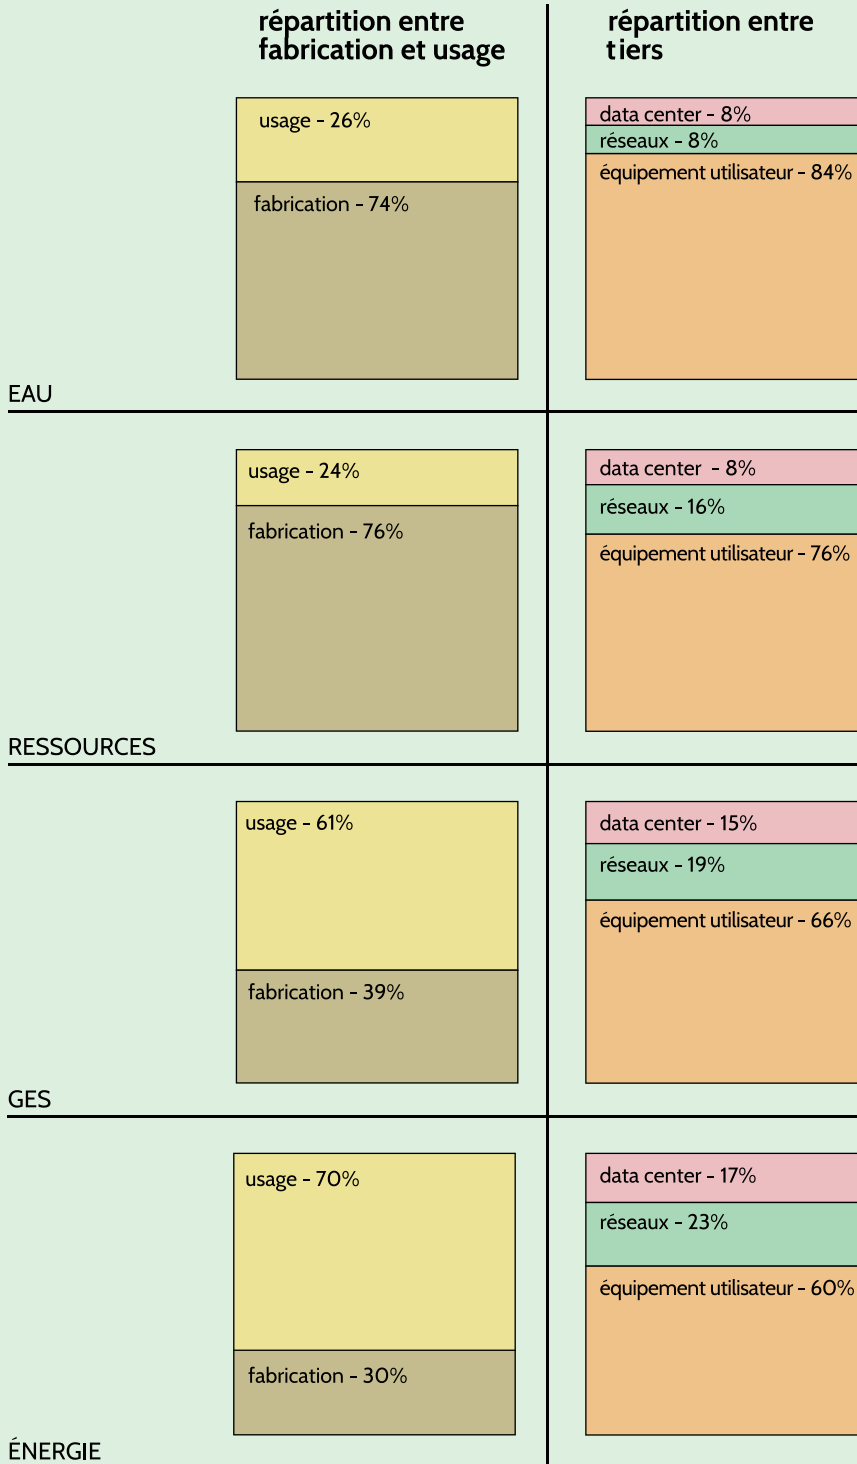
répartition entre fabrication et usage

répartition entre tiers

usage - 26%
fabrication - 74%

data center - 8%
réseaux - 8%
équipement utilisateur - 84%

EAU

usage - 24%
fabrication - 76%

data center - 8%
réseaux - 16%
équipement utilisateur - 76%

RESSOURCES

usage - 61%
fabrication - 39%

data center - 15%
réseaux - 19%
équipement utilisateur - 66%

GES

usage - 70%
fabrication - 30%

data center - 17%
réseaux - 23%
équipement utilisateur - 60%

ÉNERGIE